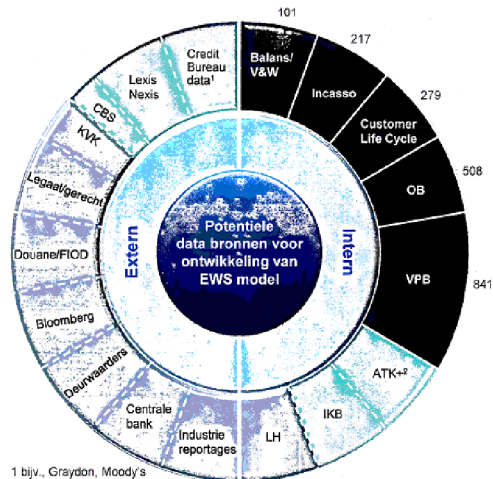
101
217
279
508
841

Credit Bureau data¹
Balans/ V&W
Incasso
Customer Life Cycle
OB
VPB
ATK+²
IKB
LH
Industrie reportages
Centrale bank
Deurwaarders
Bloomberg
Douane/FIOD
Legaat/gerecht
KVK
CBS
Lexis Nexis

Extern
Intern

Potentiele data bronnen voor ontwikkeling van EWS model

1 bijv., Graydon, Moody's